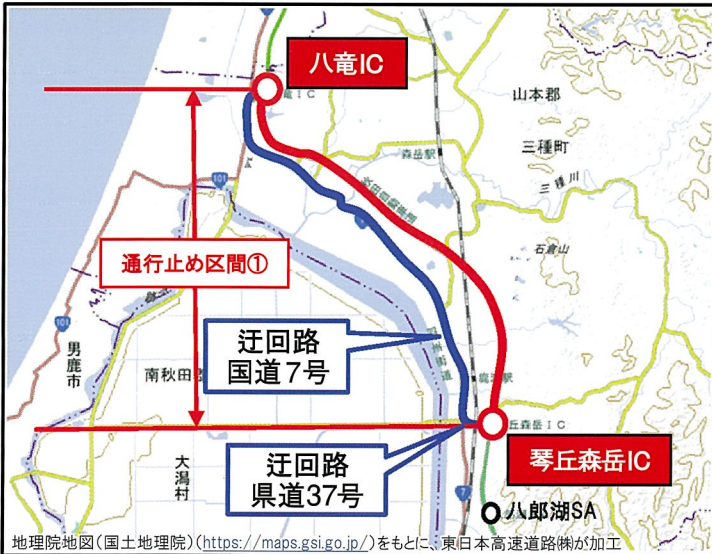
八竜IC

山本郡

三種町

森岳駅

三種川

石倉山

通行止め区間①

101

男鹿市

迂回路
国道7号

南秋田郡

鹿渡駅

琴丘森岳IC

大潟村

迂回路
県道37号

7

八郎湖SA

地理院地図(国土地理院)(https://maps.gsi.go.jp/)をもとに、東日本高速道路(株)が加工